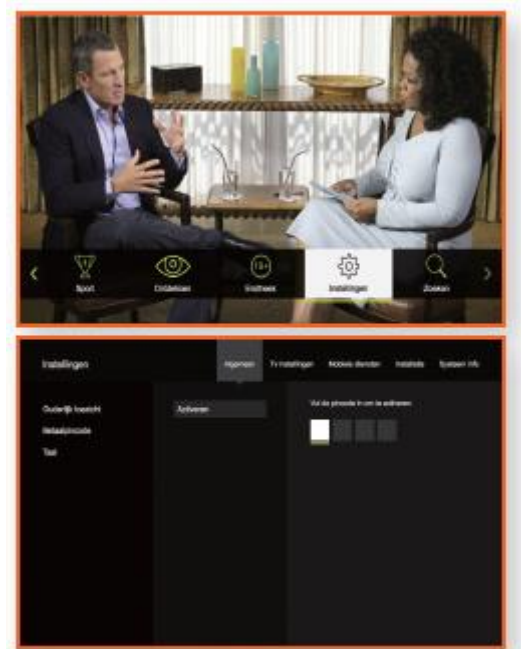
Sport
Ontdekken
Instheek
Instellingen
Zoeken

Instellingen
Algemeen
TV instellingen
Mobiele diensten
Installatie
Systeem info

Ouderlijk toezicht
Betaalpincode
Taal

Activeren

Vul de pincode in om te activeren